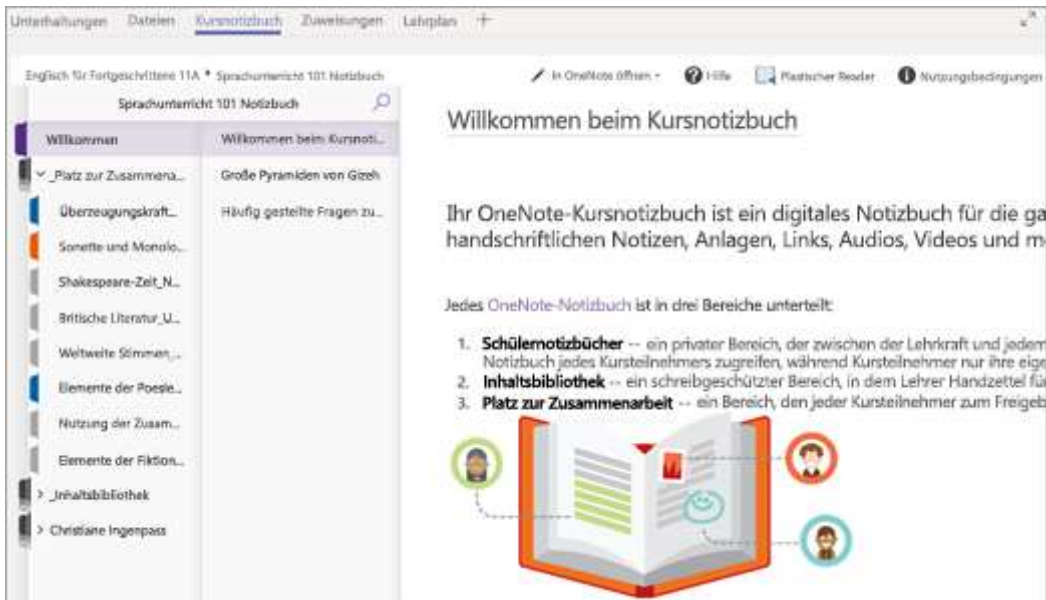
Unterhaltungen Dateien Kursnotizbuch Zuweisungen Lehrplan +

Englisch für Fortgeschrittene 11A > Sprachunterricht 101 Notizbuch

In OneNote öffnen Hilfe Plastischer Reader Nutzungsbedingungen

Sprachunterricht 101 Notizbuch

Willkommen

Platz zur Zusammena...

Überzeugungskraft...

Sonette und Monolo...

Shakespeare-Zeit_N...

Britische Literatur_U...

Weltweite Stimmen_...

Elemente der Poesie...

Nutzung der Zusam...

Elemente der Fiktion...

_Inhaltsbibliothek

Christiane Ingenpass

Willkommen beim Kursnoti...

Große Pyramiden von Gizeh

Häufig gestellte Fragen zu...

Willkommen beim Kursnotizbuch

Ihr OneNote-Kursnotizbuch ist ein digitales Notizbuch für die ga handschriftlichen Notizen, Anlagen, Links, Audios, Videos und m

Jedes OneNote-Notizbuch ist in drei Bereiche unterteilt:

1. **Schülernotizbücher** -- ein privater Bereich, der zwischen der Lehrkraft und jedem Notizbuch jedes Kursteilnehmers zugreifen, während Kursteilnehmer nur ihre eige
2. **Inhaltsbibliothek** -- ein schreibgeschützter Bereich, in dem Lehrer Handzettel fü
3. **Platz zur Zusammenarbeit** -- ein Bereich, den jeder Kursteilnehmer zum Freigeb